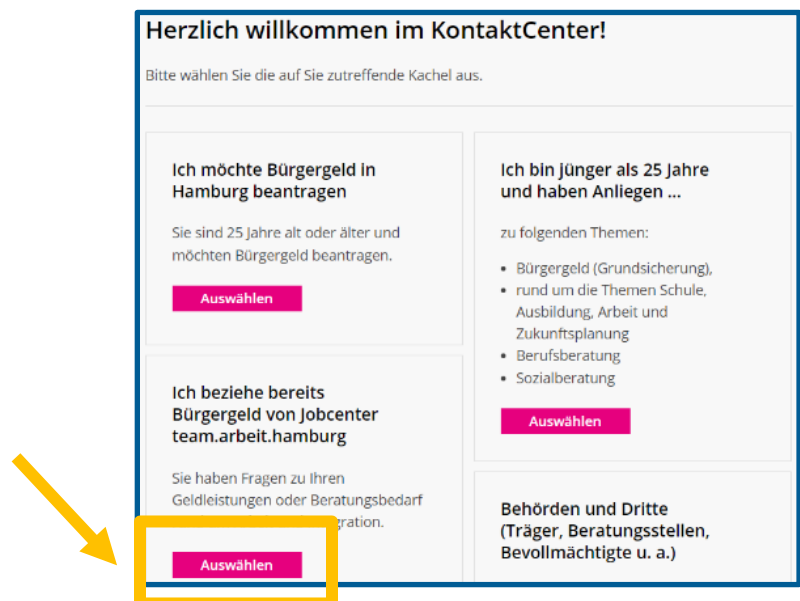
Herzlich willkommen im KontaktCenter!

Bitte wählen Sie die auf Sie zutreffende Kachel aus.

Ich möchte Bürgergeld in Hamburg beantragen

Sie sind 25 Jahre alt oder älter und möchten Bürgergeld beantragen.

Auswählen

Ich beziehe bereits Bürgergeld von Jobcenter team.arbeit.hamburg

Sie haben Fragen zu Ihren Geldleistungen oder Beratungsbedarf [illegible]gration.

Auswählen

Ich bin jünger als 25 Jahre und haben Anliegen ...

zu folgenden Themen:

- Bürgergeld (Grundsicherung),
- rund um die Themen Schule, Ausbildung, Arbeit und Zukunftsplanung
- Berufsberatung
- Sozialberatung

Auswählen

Behörden und Dritte (Träger, Beratungsstellen, Bevollmächtigte u. a.)